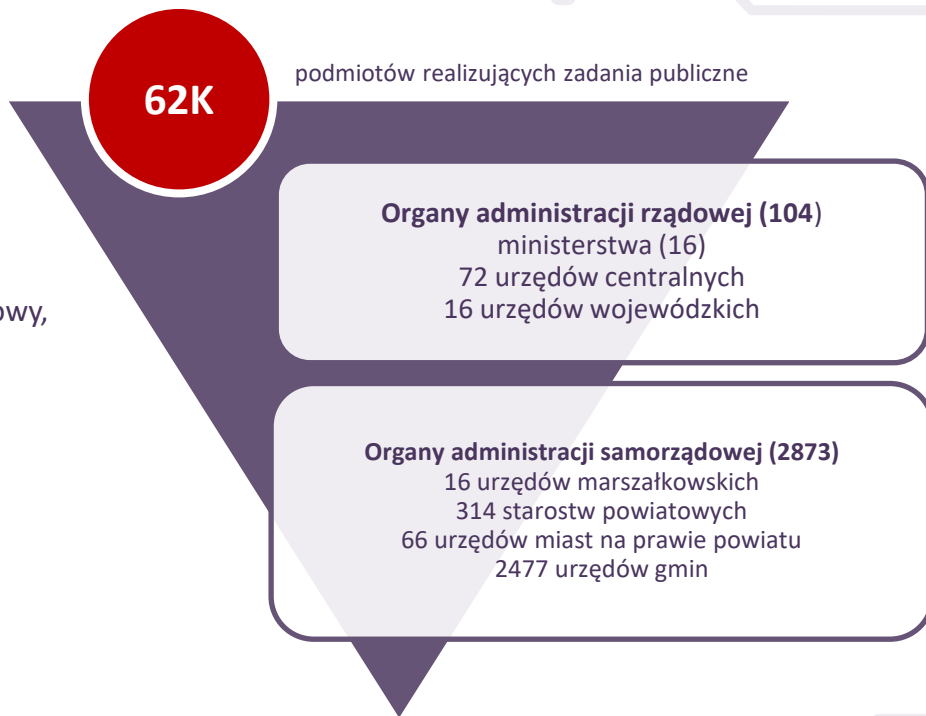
62K

podmiotów realizujących zadania publiczne

owy,

**Organy administracji rządowej (104**)
ministerstwa (16)
72 urzędów centralnych
16 urzędów wojewódzkich

**Organy administracji samorządowej (2873)**
16 urzędów marszałkowskich
314 starostw powiatowych
66 urzędów miast na prawie powiatu
2477 urzędów gmin